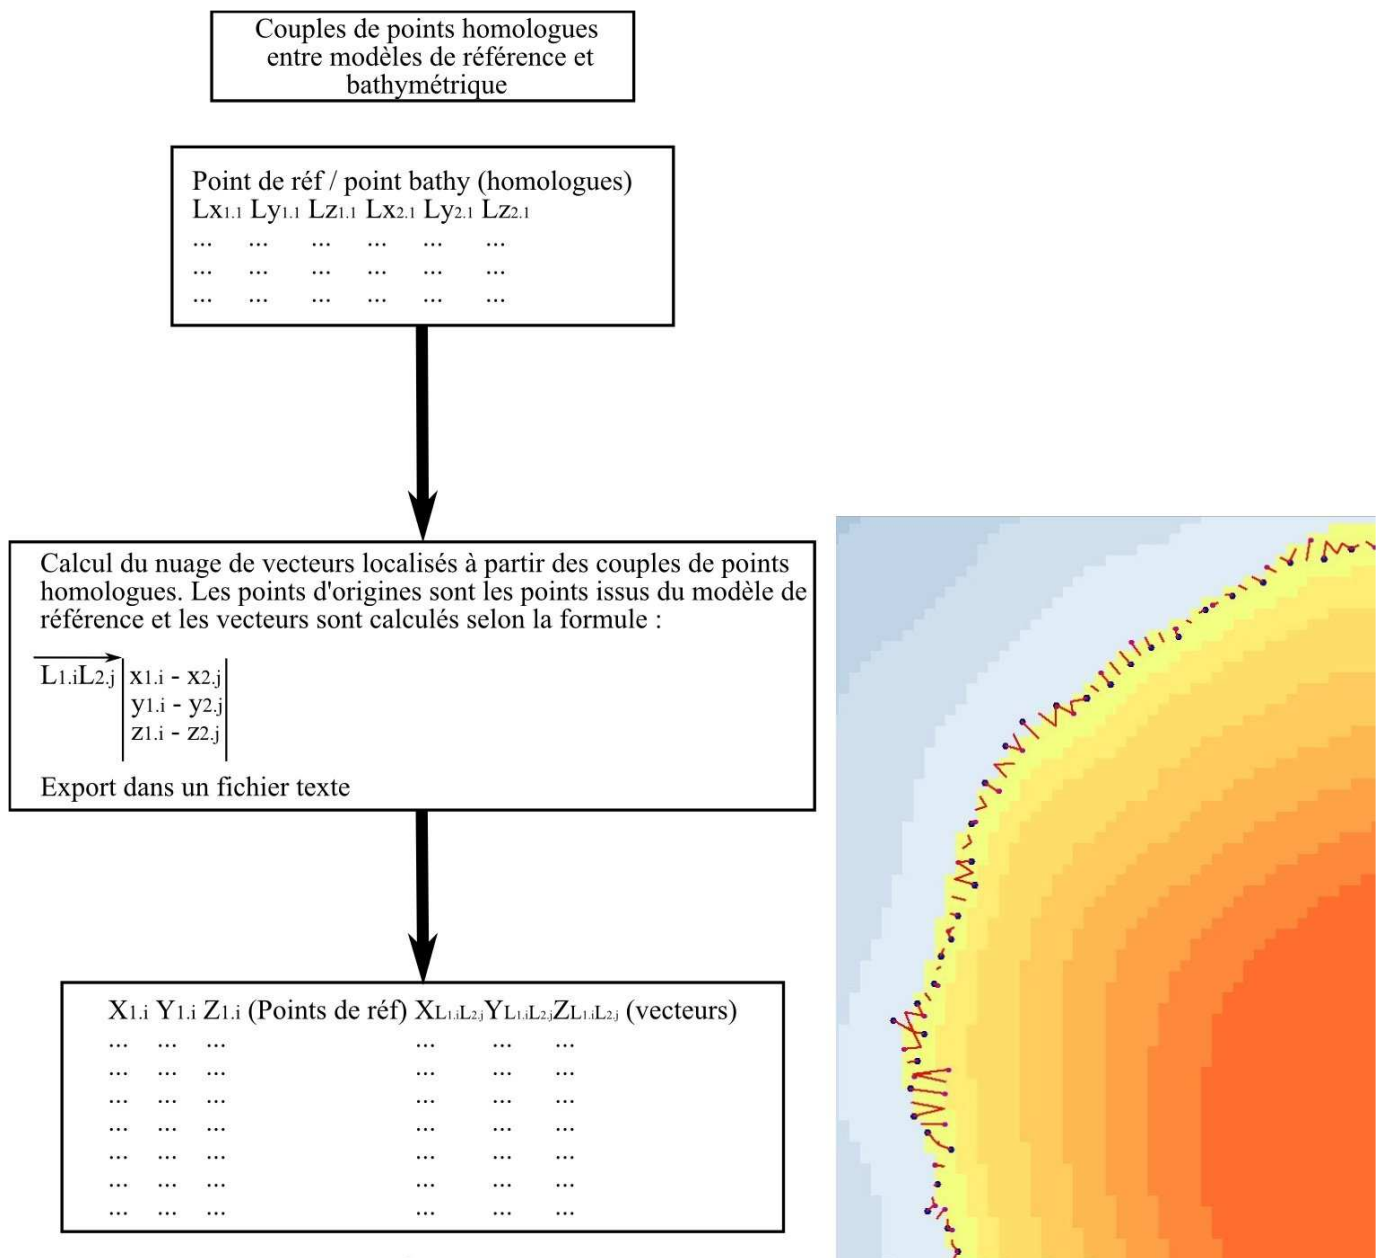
Couples de points homologues entre modèles de référence et bathymétrique

Point de réf / point bathy (homologues)
$Lx_{1.1}$ $Ly_{1.1}$ $Lz_{1.1}$ $Lx_{2.1}$ $Ly_{2.1}$ $Lz_{2.1}$
... ... ... ... ... ...
... ... ... ... ... ...
... ... ... ... ... ...

Calcul du nuage de vecteurs localisés à partir des couples de points homologues. Les points d'origines sont les points issus du modèle de référence et les vecteurs sont calculés selon la formule :

$\overrightarrow{L_{1.i}L_{2.j}} \begin{vmatrix} x_{1.i} - x_{2.j} \\ y_{1.i} - y_{2.j} \\ z_{1.i} - z_{2.j} \end{vmatrix}$

Export dans un fichier texte

$X_{1.i}$ $Y_{1.i}$ $Z_{1.i}$ (Points de réf) $X_{L_{1.i}L_{2.j}}$ $Y_{L_{1.i}L_{2.j}}$ $Z_{L_{1.i}L_{2.j}}$ (vecteurs)
... ... ... ... ... ...
... ... ... ... ... ...
... ... ... ... ... ...
... ... ... ... ... ...
... ... ... ... ... ...
... ... ... ... ... ...
... ... ... ... ... ...